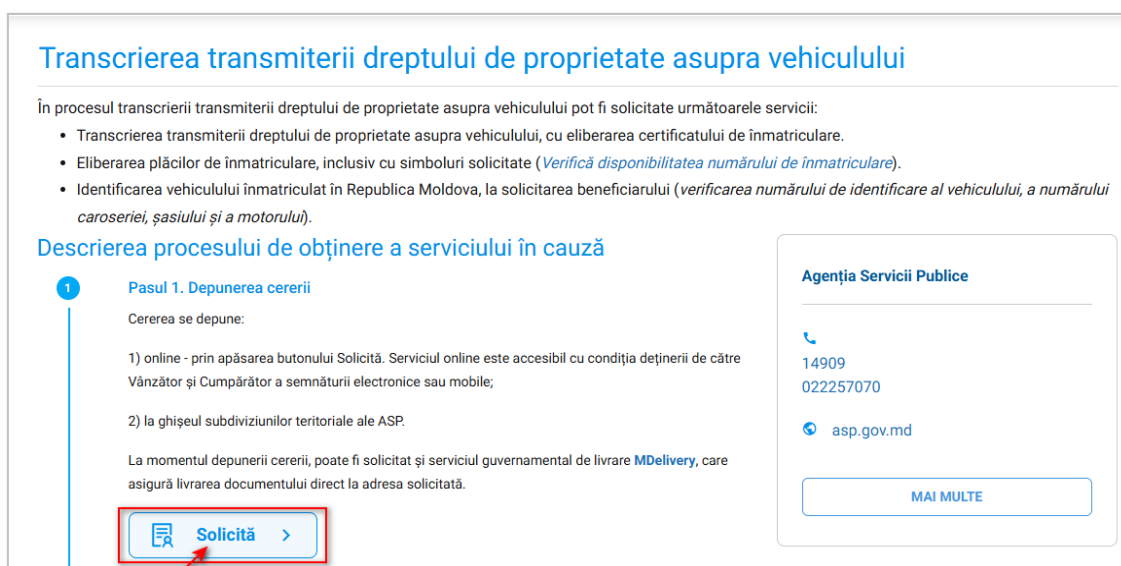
Transcrierea transmiterii dreptului de proprietate asupra vehiculului

În procesul transcrierii transmiterii dreptului de proprietate asupra vehiculului pot fi solicitate următoarele servicii:

- Transcrierea transmiterii dreptului de proprietate asupra vehiculului, cu eliberarea certificatului de înmatriculare.
- Eliberarea plăcilor de înmatriculare, inclusiv cu simboluri solicitate (Verifică disponibilitatea numărului de înmatriculare).
- Identificarea vehiculului înmatriculat în Republica Moldova, la solicitarea beneficiarului (verificarea numărului de identificare al vehiculului, a numărului caroseriei, șasiului și a motorului).

Descrierea procesului de obținere a serviciului în cauză

1

Pasul 1. Depunerea cererii

Cererea se depune:

1) online - prin apăsarea butonului Solicită. Serviciul online este accesibil cu condiția deținerii de către Vânzător și Cumpărător a semnăturii electronice sau mobile;

2) la ghișeul subdiviziunilor teritoriale ale ASP.

La momentul depunerii cererii, poate fi solicitat și serviciul guvernamental de livrare MDelivery, care asigură livrarea documentului direct la adresa solicitată.

Solicită >

Agenția Servicii Publice

14909
022257070

asp.gov.md

MAI MULTE